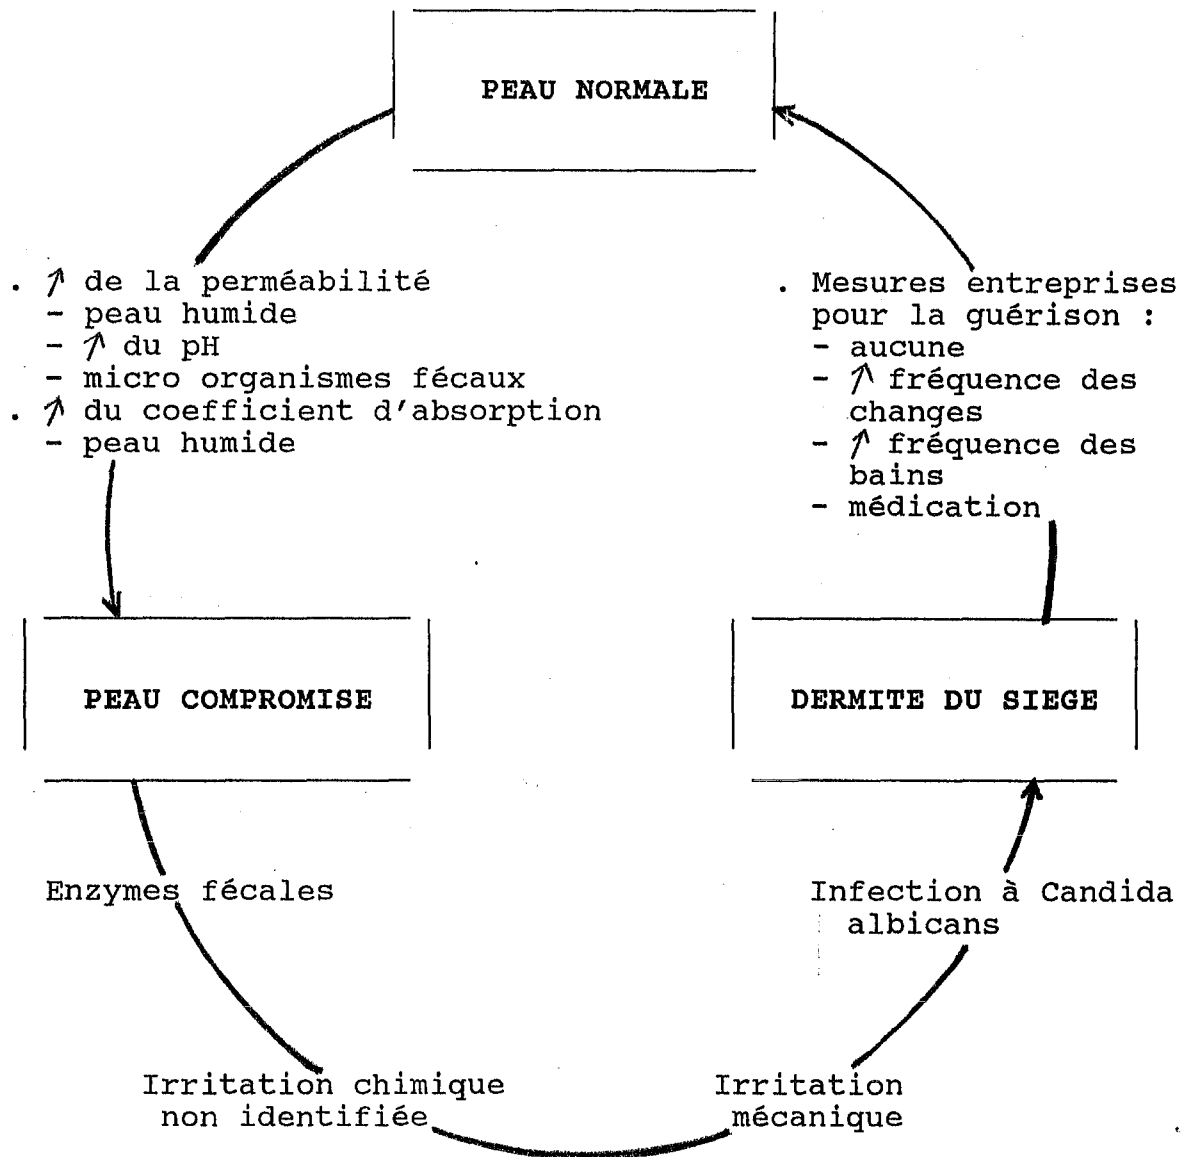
PEAU NORMALE

. $\nearrow$ de la perméabilité
- peau humide
- $\nearrow$ du pH
- micro organismes fécaux
. $\nearrow$ du coefficient d'absorption
- peau humide

. Mesures entreprises pour la guérison :
- aucune
- $\nearrow$ fréquence des changes
- $\nearrow$ fréquence des bains
- médication

PEAU COMPROMISE

DERMITE DU SIEGE

Enzymes fécales

Infection à Candida albicans

Irritation chimique non identifiée

Irritation mécanique